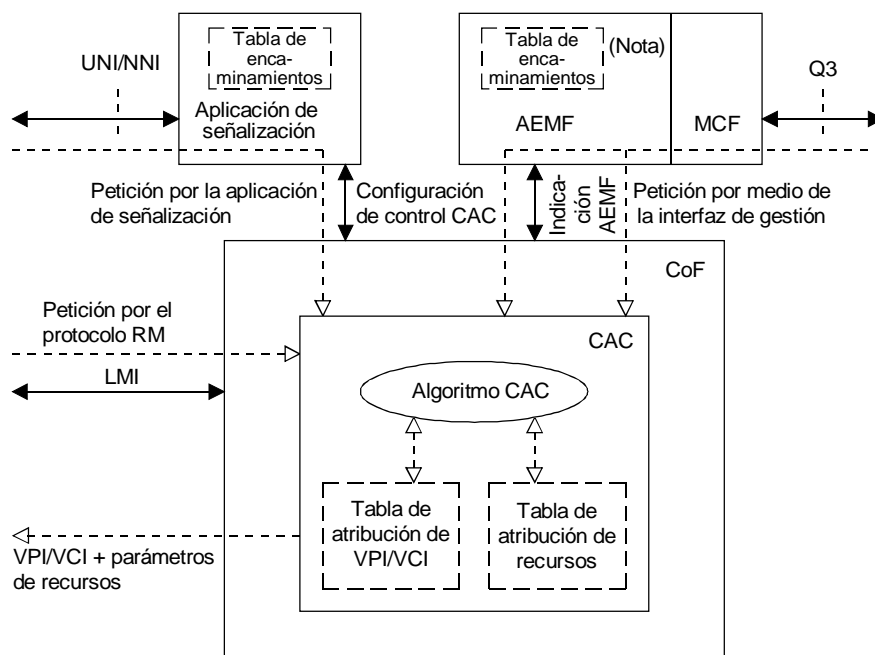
UNI/NNI

Tabla de encaminamientos

Aplicación de señalización

Tabla de encaminamientos

(Nota)

AEMF

MCF

Q3

Petición por la aplicación de señalización

Configuración de control CAC

Indicación AEMF

Petición por medio de la interfaz de gestión

CoF

Petición por el protocolo RM

CAC

LMI

Algoritmo CAC

Tabla de atribución de VPI/VCI

Tabla de atribución de recursos

VPI/VCI + parámetros de recursos